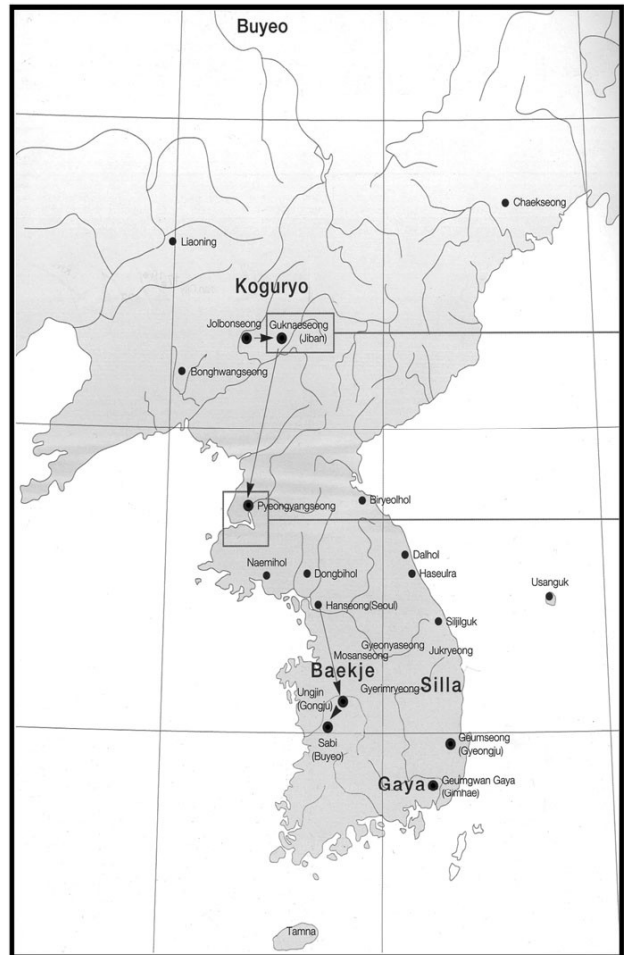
Buyeo

Chaekseong

Liaoning

Koguryo

Jolbonseong

Guknaeseong (Jiban)

Bonghwangseong

Pyeongyangseong

Biryeolhol

Dalhol

Naemihol

Dongbihol

Haseulra

Usanguk

Hanseong(Seoul)

Siljikguk

Gyeonyaseong

Mosanseong

Jukryeong

Baekje

Ungjin (Gongju)

Gyerimryeong

Silla

Sabi (Buyeo)

Geumseong (Gyeongju)

Gaya

Geumgwan Gaya (Gimhae)

Tamna